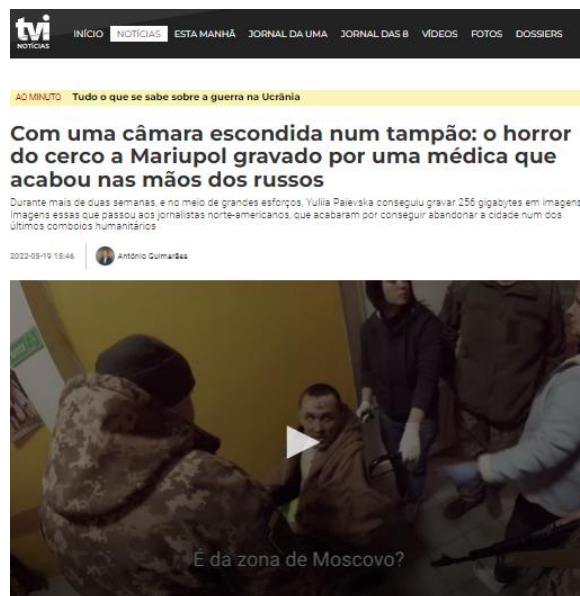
tvi NOTÍCIAS

INÍCIO NOTÍCIAS ESTA MANHÃ JORNAL DA UMA JORNAL DAS 8 VÍDEOS FOTOS DOSSIERS

AO MINUTO Tudo o que se sabe sobre a guerra na Ucrânia

Com uma câmara escondida num tampão: o horror do cerco a Mariupol gravado por uma médica que acabou nas mãos dos russos

Durante mais de duas semanas, e no meio de grandes esforços, Yuliia Paievska conseguiu gravar 256 gigabytes em imagens. Imagens essas que passou aos jornalistas norte-americanos, que acabaram por conseguir abandonar a cidade num dos últimos comboios humanitários

2022-05-19 15:46 António Guimarães

É da zona de Moscovo?